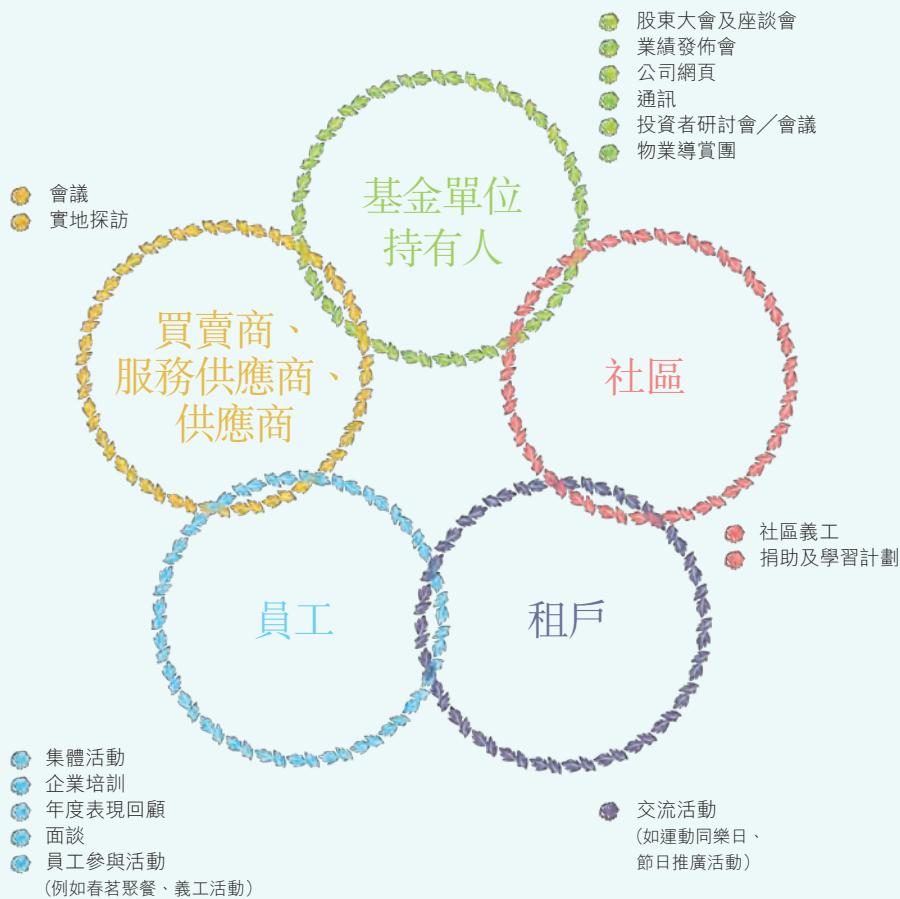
股東大會及座談會
業績發佈會
公司網頁
通訊
投資者研討會／會議
物業導賞團

基金單位持有人

會議
實地探訪

買賣商、服務供應商、供應商

社區

社區義工
捐助及學習計劃

員工

租戶

集體活動
企業培訓
年度表現回顧
面談
員工參與活動
（例如春茗聚餐、義工活動）

交流活動
（如運動同樂日、節日推廣活動）